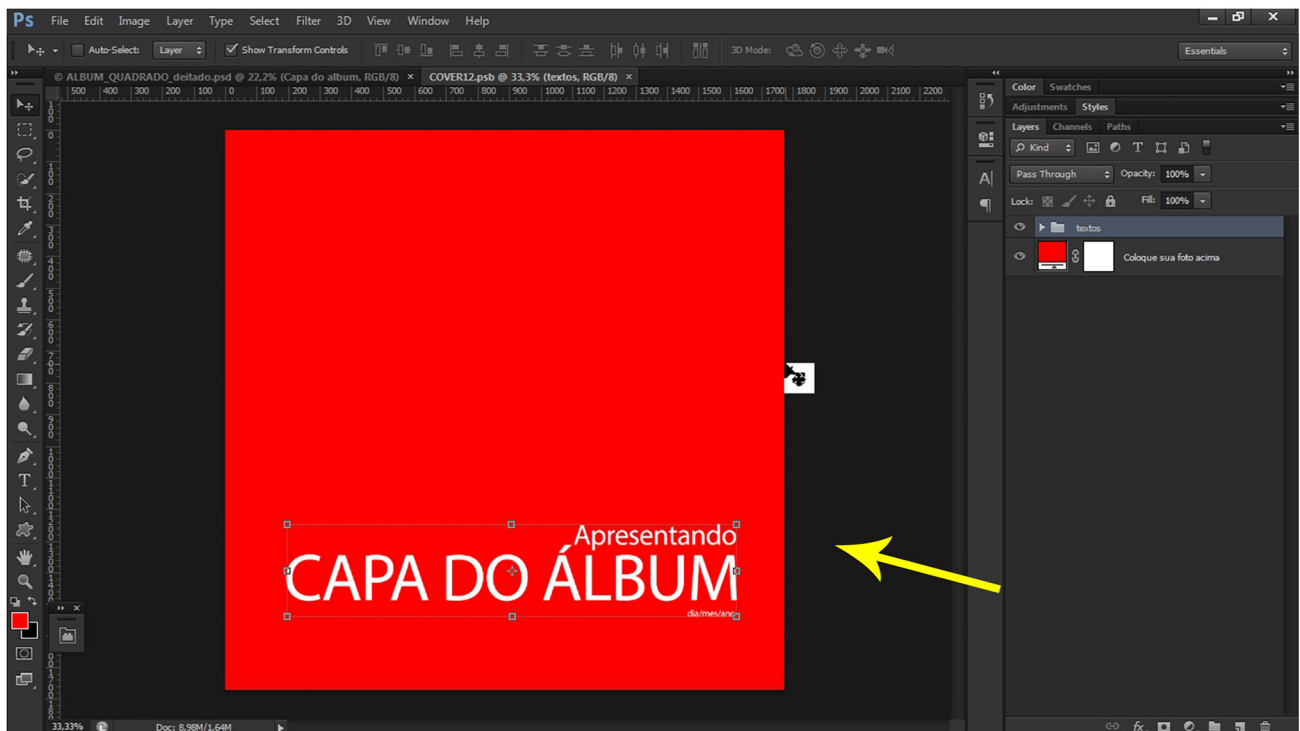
Ps File Edit Image Layer Type Select Filter 3D View Window Help

Auto-Select: Layer Show Transform Controls 3D Mode: Essentials

© ALBUM_QUADRADO_deitado.psd @ 22,2% (Capa do album, RGB/8) × COVER12.psb @ 33,3% (textos, RGB/8) ×

500 400 300 200 100 0 100 200 300 400 500 600 700 800 900 1000 1100 1200 1300 1400 1500 1600 1700 1800 1900 2000 2100 2200

Apresentando
CAPA DO ÁLBUM
dia/mes/ano

Color Swatches
Adjustments Styles
Layers Channels Paths
Kind
Pass Through Opacity: 100%
Lock: Fill: 100%
textos
Coloque sua foto acima

33,33% Doc: 8,98M/1,64M